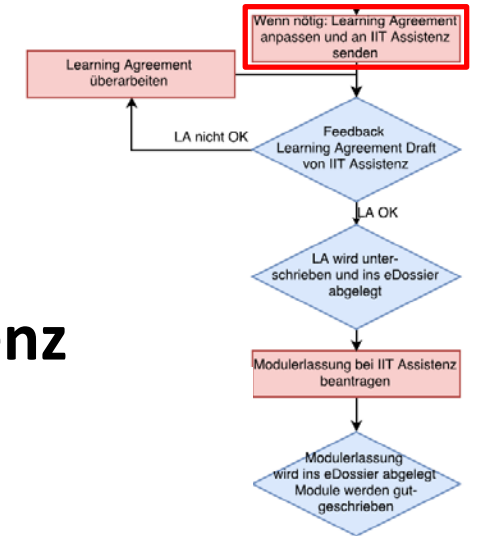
Wenn nötig: Learning Agreement anpassen und an IIT Assistenz senden

Learning Agreement überarbeiten

LA nicht OK

Feedback Learning Agreement Draft von IIT Assistenz

LA OK

LA wird unterschrieben und ins eDossier abgelegt

nz

Modulerlassung bei IIT Assistenz beantragen

Modulerlassung wird ins eDossier abgelegt Module werden gutgeschrieben